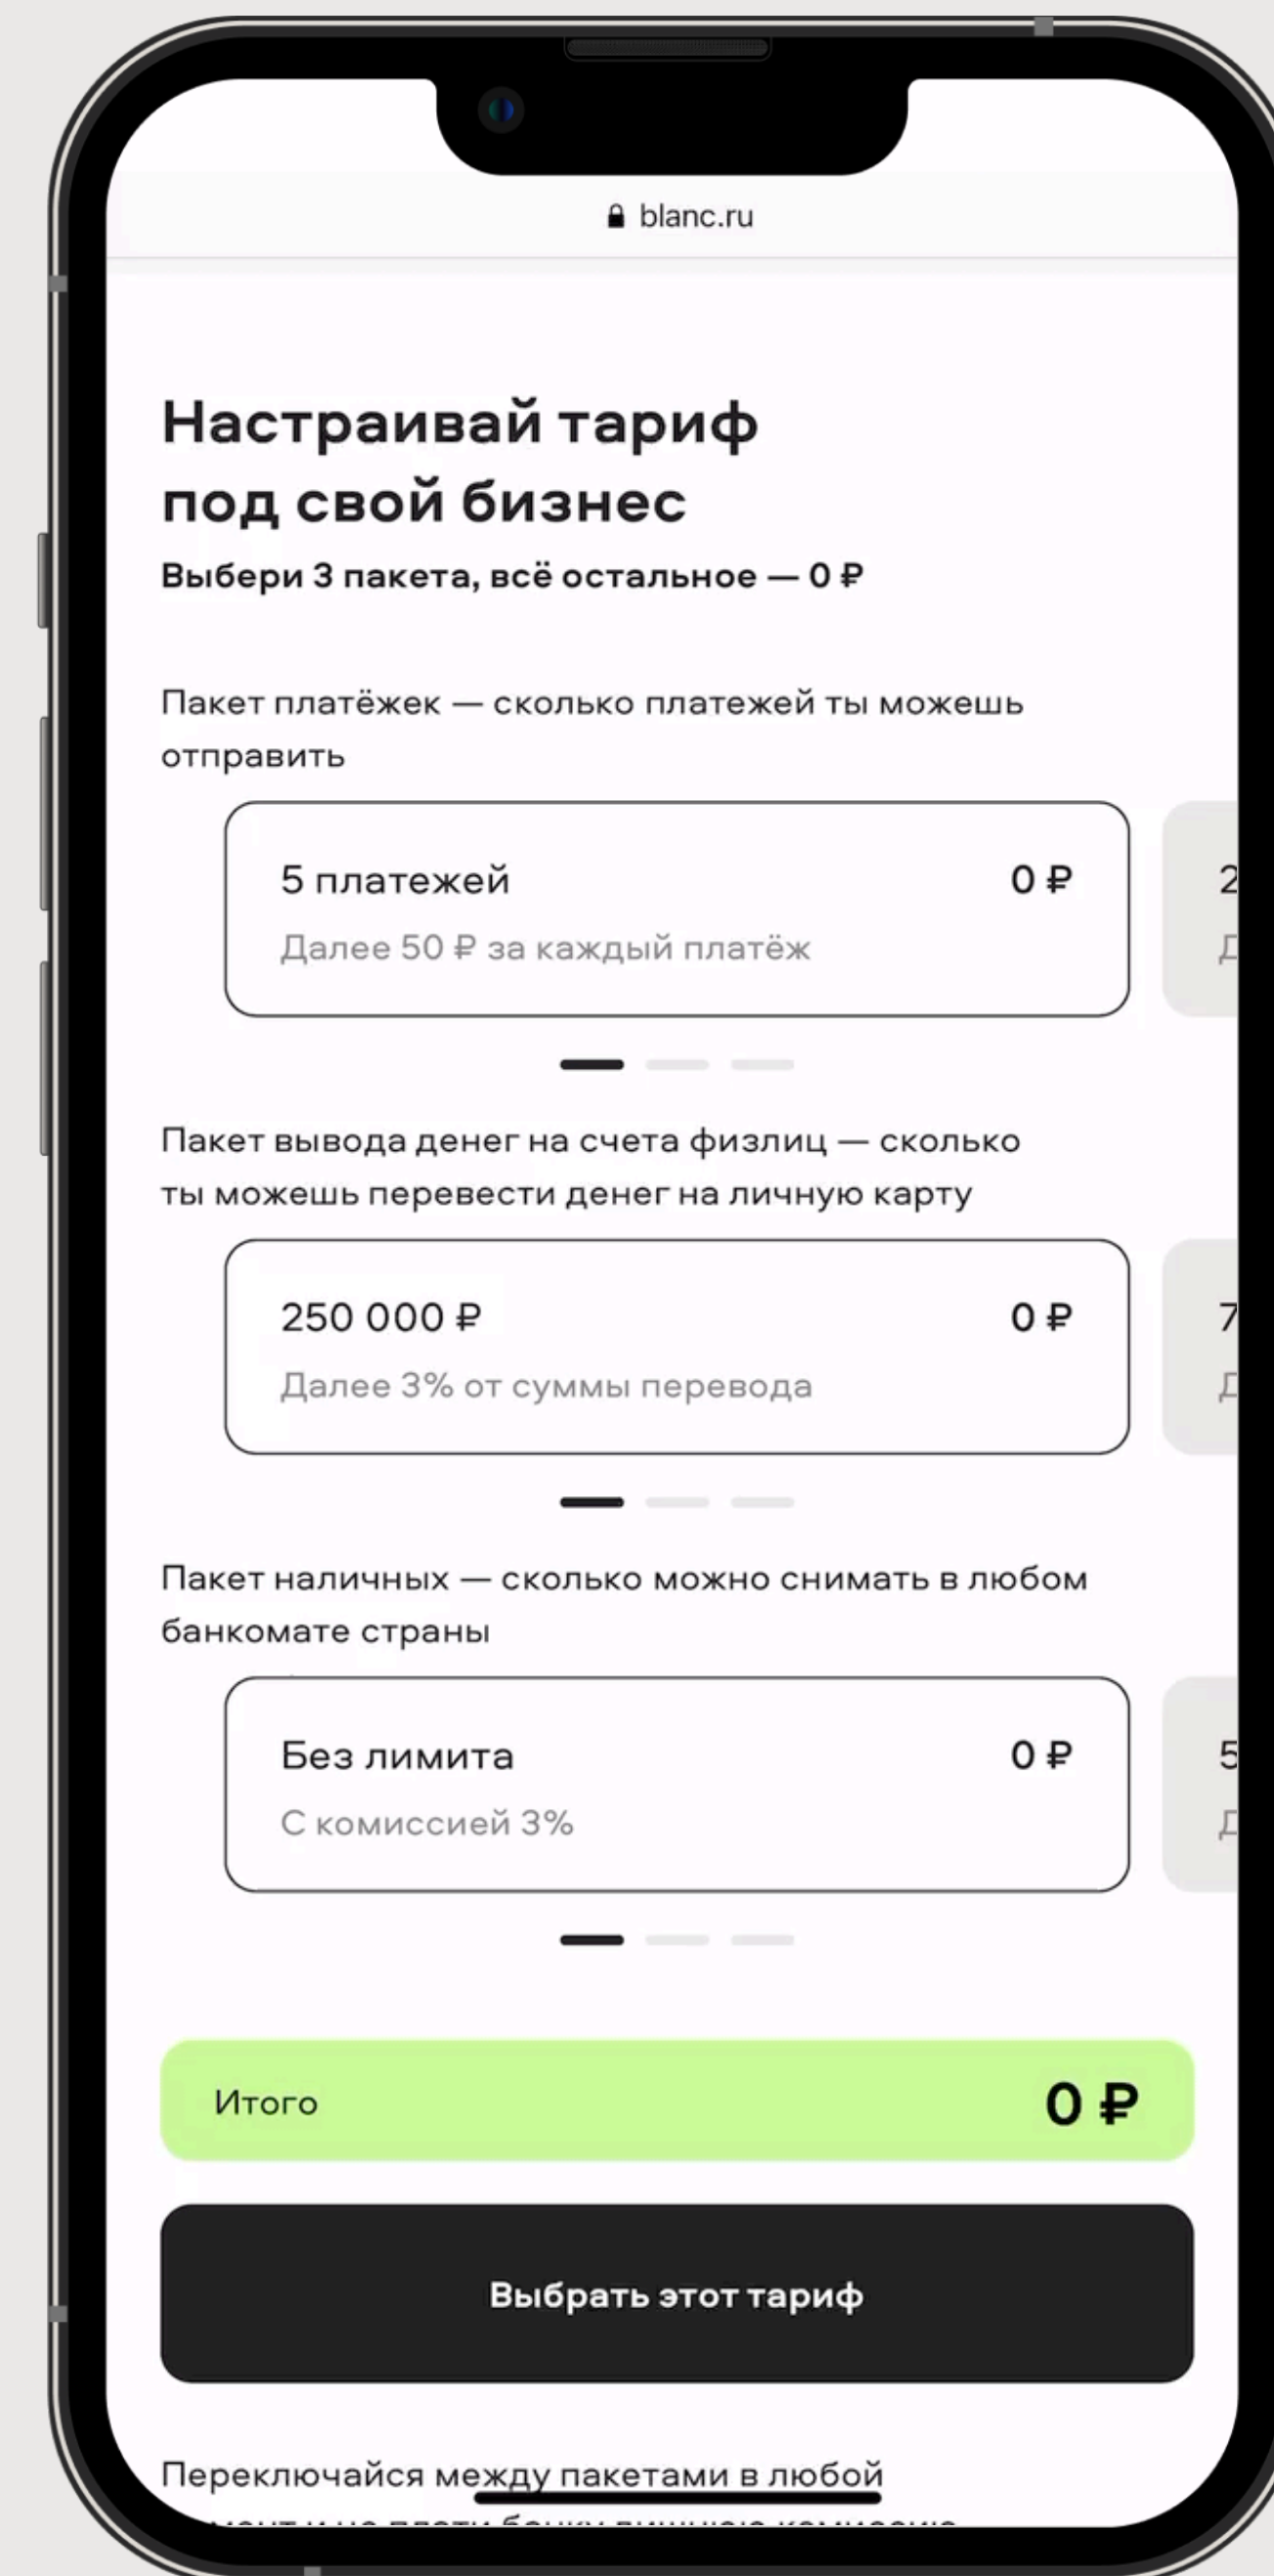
blanc.ru

Настраивай тариф под свой бизнес

Выбери 3 пакета, всё остальное — 0 ₽

Пакет платёжек — сколько платежей ты можешь отправить

5 платежей 0 ₽

Далее 50 ₽ за каждый платёж

2

Д

Пакет вывода денег на счета физлиц — сколько ты можешь перевести денег на личную карту

250 000 ₽ 0 ₽

Далее 3% от суммы перевода

7

Д

Пакет наличных — сколько можно снимать в любом банкомате страны

Без лимита 0 ₽

С комиссией 3%

5

Д

Итого 0 ₽

Выбрать этот тариф

Переключайся между пакетами в любой

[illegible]